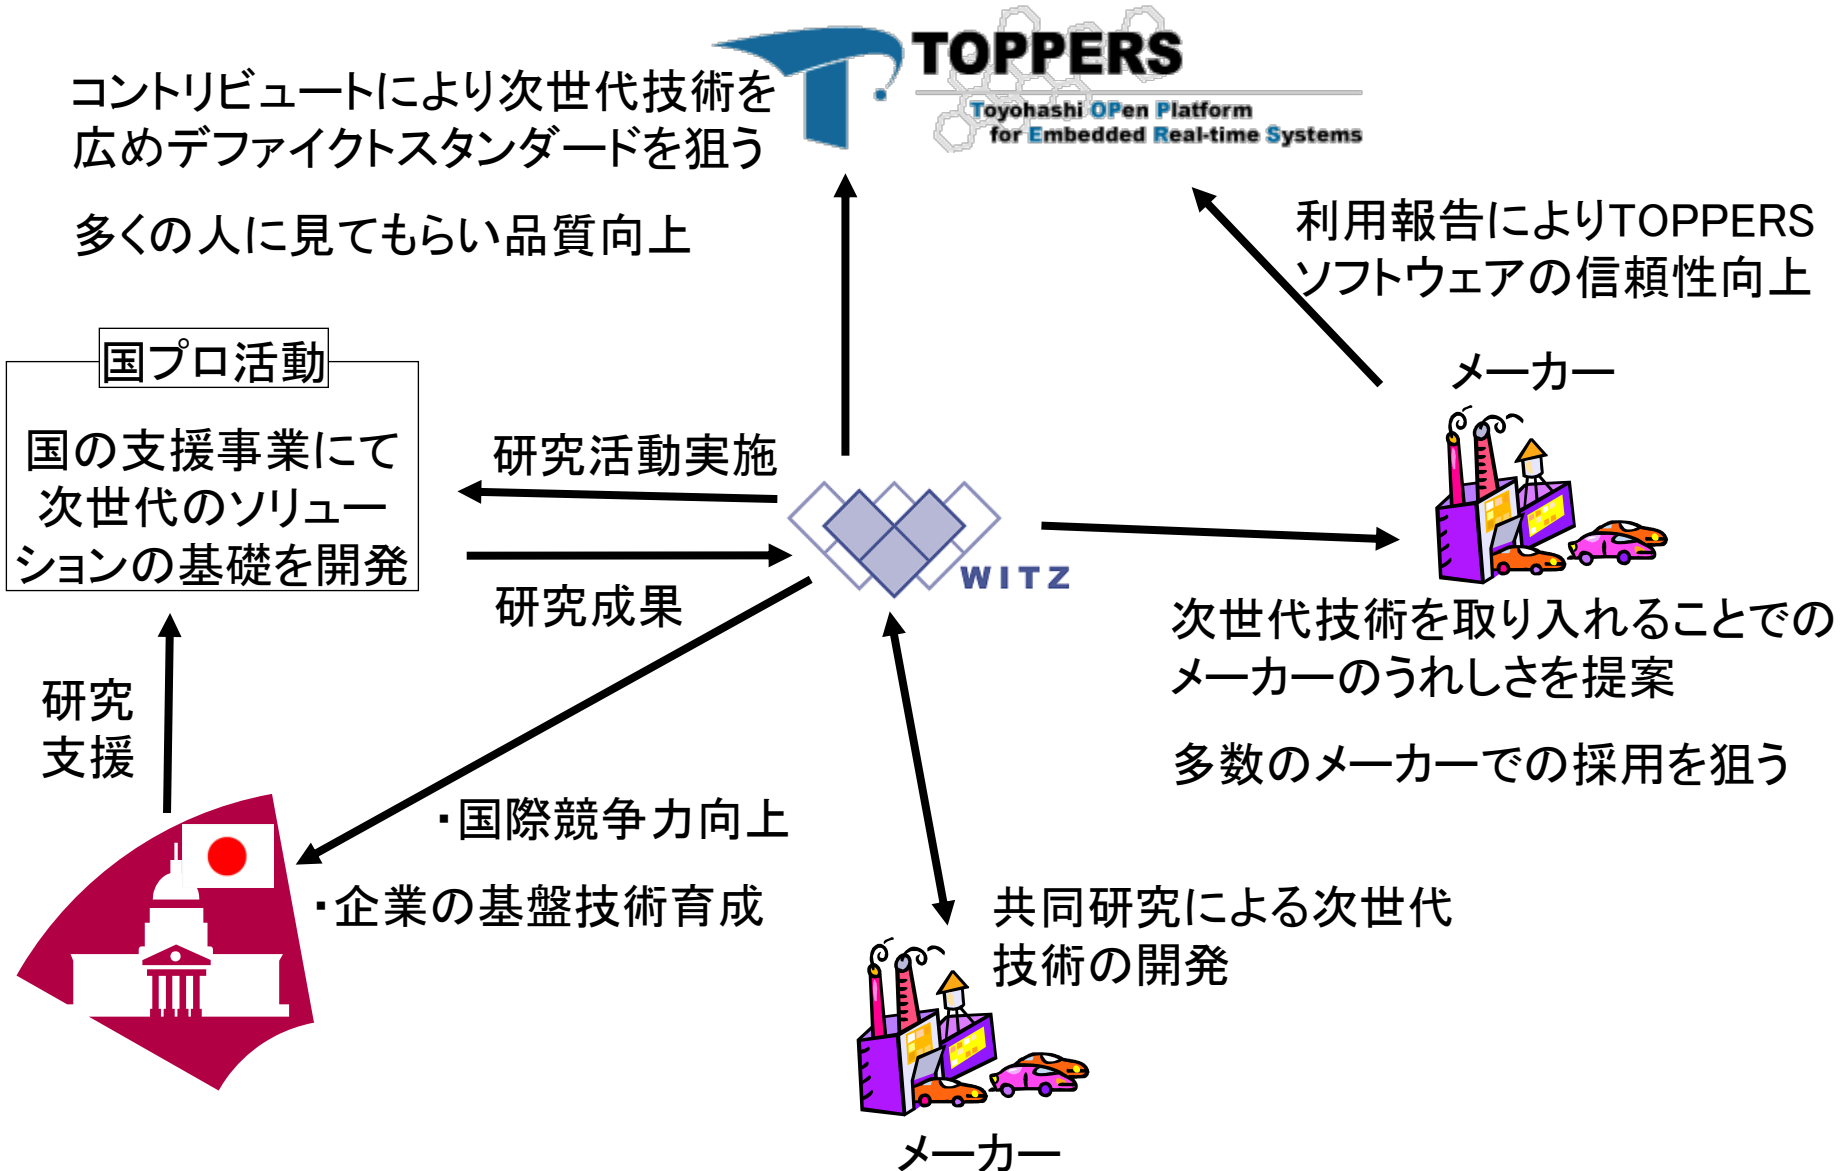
TOPPERS
Toyohashi OPen Platform for Embedded Real-time Systems

コントリビュートにより次世代技術を広めデファイクトスタンダードを狙う

多くの人に見てもらい品質向上

利用報告によりTOPPERSソフトウェアの信頼性向上

国プロ活動

国の支援事業にて次世代のソリューションの基礎を開発

研究活動実施

研究成果

WITZ

メーカー

次世代技術を取り入れることでのメーカーのうれしさを提案

多数のメーカーでの採用を狙う

研究支援

・国際競争力向上

・企業の基盤技術育成

共同研究による次世代技術の開発

メーカー